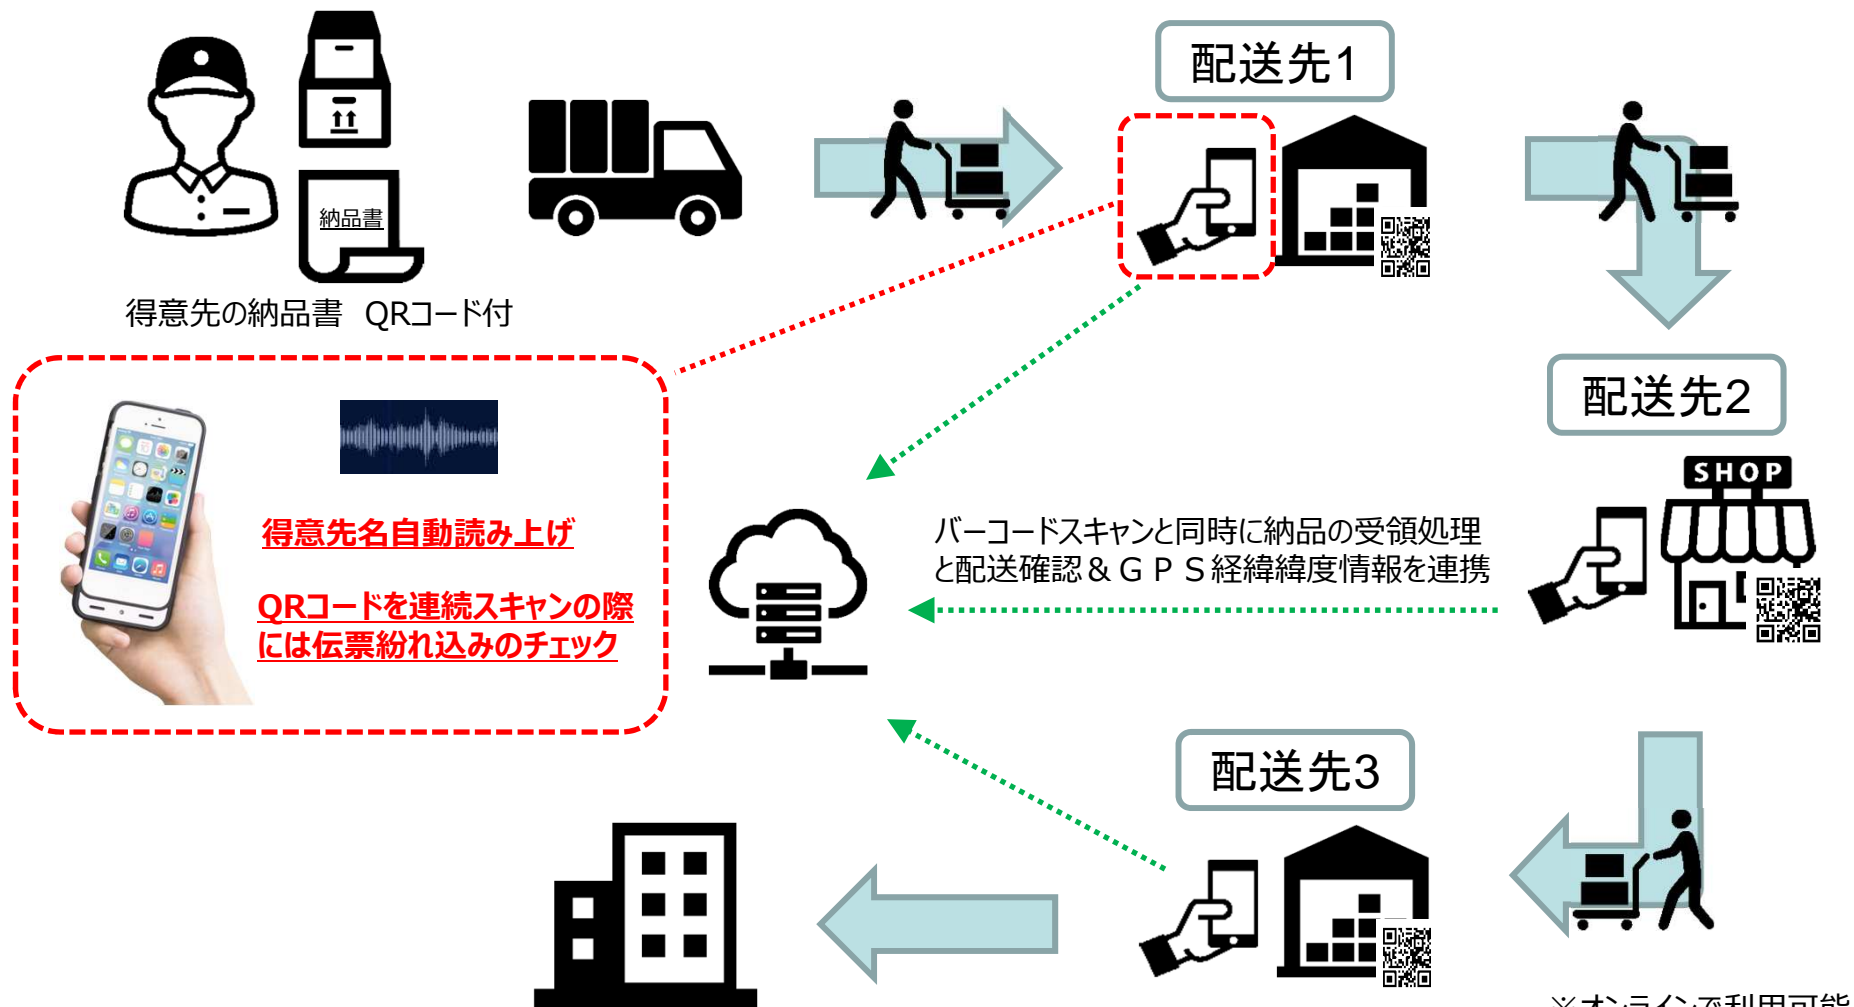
納品書

得意先の納品書　QRコード付

配送先1

配送先2

SHOP

得意先名自動読み上げ

QRコードを連続スキャンの際には伝票紛れ込みのチェック

バーコードスキャンと同時に納品の受領処理と配送確認＆ＧＰＳ経緯緯度情報を連携

配送先3

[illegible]